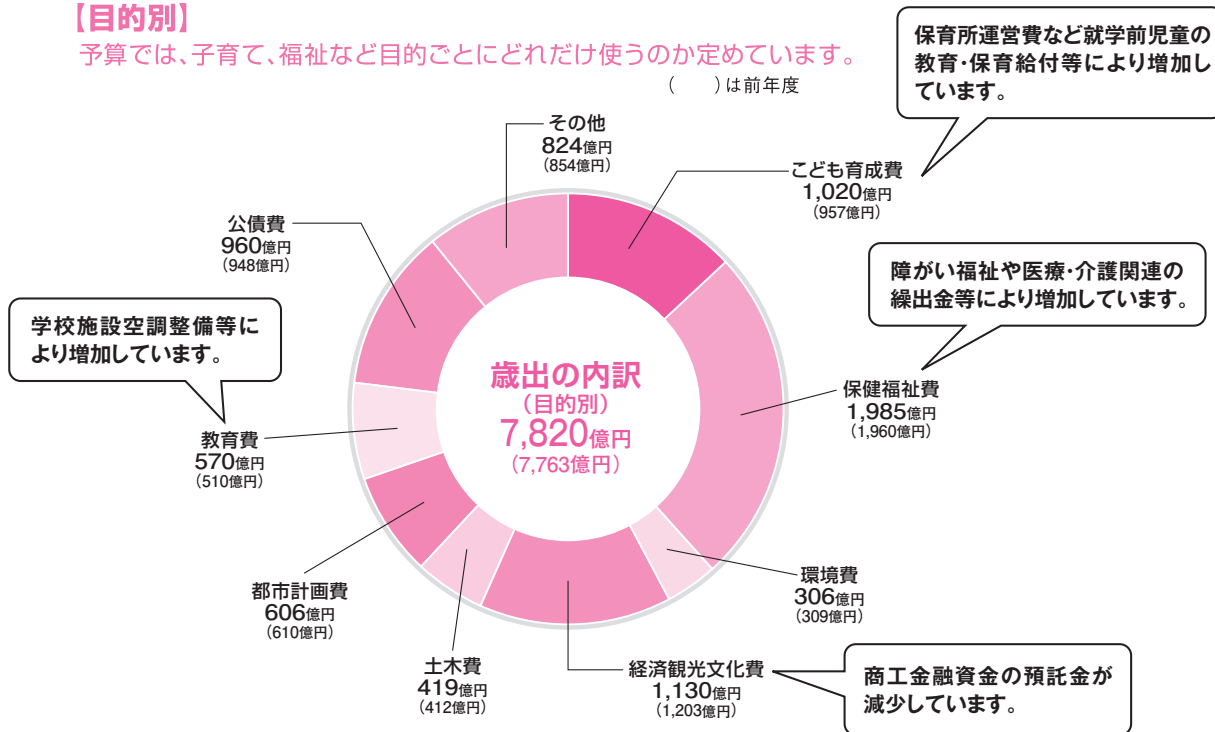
【目的別】
予算では、子育て、福祉など目的ごとにどれだけ使うのか定めています。

（　）は前年度

保育所運営費など就学前児童の教育・保育給付等により増加しています。

その他
824億円
(854億円)

こども育成費
1,020億円
(957億円)

公債費
960億円
(948億円)

障がい福祉や医療・介護関連の繰出金等により増加しています。

学校施設空調整備等により増加しています。

歳出の内訳
(目的別)
7,820億円
(7,763億円)

保健福祉費
1,985億円
(1,960億円)

教育費
570億円
(510億円)

環境費
306億円
(309億円)

都市計画費
606億円
(610億円)

土木費
419億円
(412億円)

経済観光文化費
1,130億円
(1,203億円)

商工金融資金の預託金が減少しています。